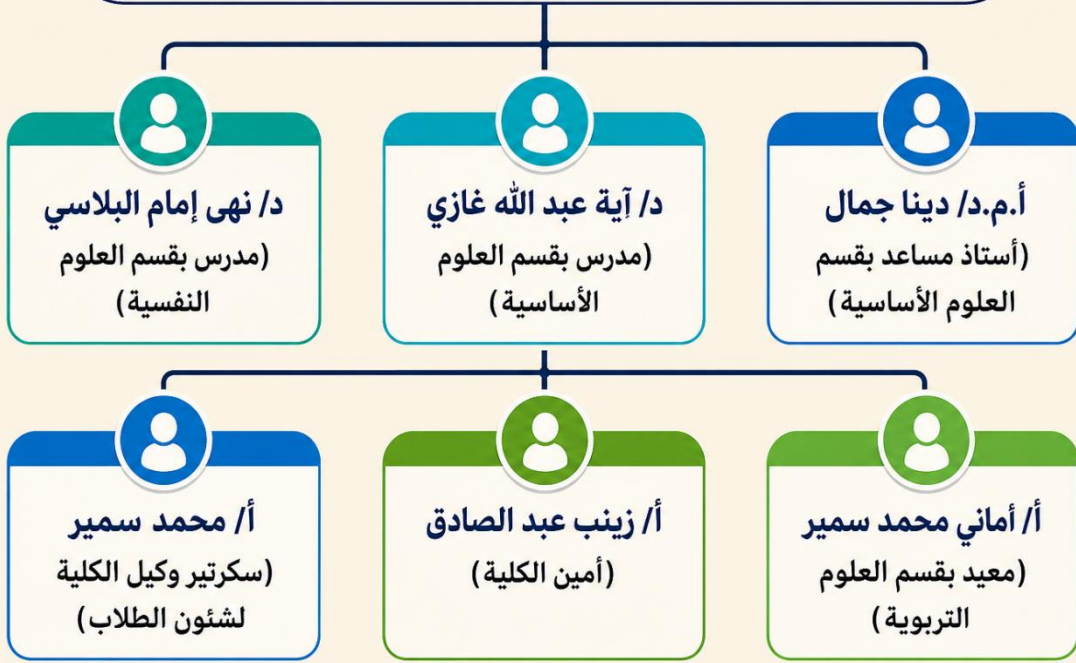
أ.م.د/ دينا جمال
(أستاذ مساعد بقسم العلوم الأساسية)

د/ آية عبد الله غازي
(مدرس بقسم العلوم الأساسية)

د/ نهى إمام البلاسي
(مدرس بقسم العلوم النفسية)

أ/ أماني محمد سمير
(معيد بقسم العلوم التربوية)

أ/ زينب عبد الصادق
(أمين الكلية)

أ/ محمد سمير
(سكرتير وكيل الكلية لشئون الطلاب)